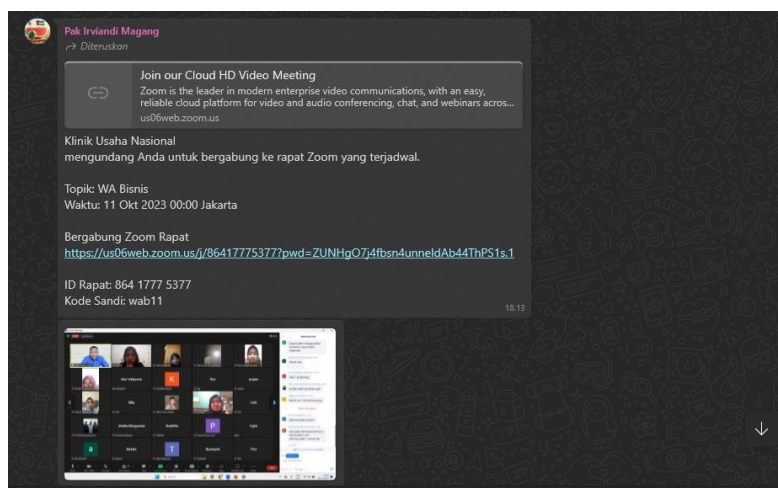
Pak Irviandi Magang
Diteruskan

Join our Cloud HD Video Meeting
Zoom is the leader in modern enterprise video communications, with an easy, reliable cloud platform for video and audio conferencing, chat, and webinars acros...
us06web.zoom.us

Klinik Usaha Nasional
mengundang Anda untuk bergabung ke rapat Zoom yang terjadwal.

Topik: WA Bisnis
Waktu: 11 Okt 2023 00:00 Jakarta

Bergabung Zoom Rapat
https://us06web.zoom.us/j/86417775377?pwd=ZUNHgO7j4fbsn4unneIdAb44ThPS1s.1

ID Rapat: 864 1777 5377
Kode Sandi: wab11

18.13